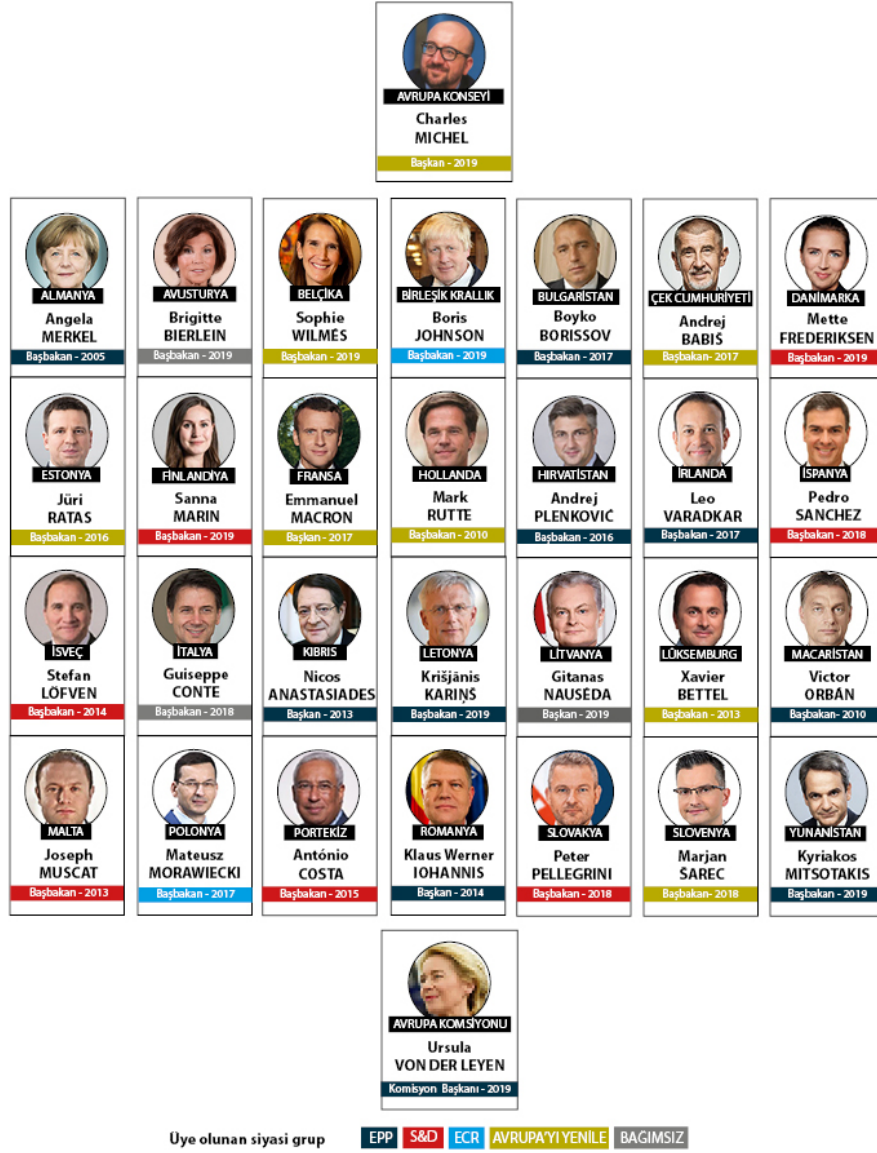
AVRUPA KONSEYİ
Charles MICHEL
Başkan - 2019

ALMANYA
Angela MERKEL
Başbakan - 2005

AVUSTURYA
Brigitte BIERLEIN
Başbakan - 2019

BELÇİKA
Sophie WILMÈS
Başbakan - 2019

BİRLEŞİK KRALLIK
Boris JOHNSON
Başbakan - 2019

BULGARİSTAN
Boyko BORISSOV
Başbakan - 2017

ÇEK CUMHURİYETİ
Andrej BABIŠ
Başbakan- 2017

DANİMARKA
Mette FREDERIKSEN
Başbakan - 2019

ESTONYA
Jüri RATAS
Başbakan - 2016

FİNLANDİYA
Sanna MARIN
Başbakan - 2019

FRANSA
Emmanuel MACRON
Başkan - 2017

HOLLANDA
Mark RUTTE
Başbakan - 2010

HIRVATİSTAN
Andrej PLENKOVIĆ
Başbakan - 2016

İRLANDA
Leo VARADKAR
Başbakan - 2017

İSPANYA
Pedro SANCHEZ
Başbakan - 2018

İSVEÇ
Stefan LÖFVEN
Başbakan - 2014

İTALYA
Guiseppe CONTE
Başbakan - 2018

KIBRIS
Nicos ANASTASIADES
Başkan - 2013

LETONYA
Krišjānis KARIŅŠ
Başbakan - 2019

LİTVANYA
Gitanas NAUSĖDA
Başkan - 2019

LÜKSEMBURG
Xavier BETTEL
Başbakan - 2013

MACARİSTAN
Victor ORBÁN
Başbakan- 2010

MALTA
Joseph MUSCAT
Başbakan - 2013

POLONYA
Mateusz MORAWIECKI
Başbakan - 2017

PORTEKİZ
António COSTA
Başbakan - 2015

ROMANYA
Klaus Werner IOHANNIS
Başkan - 2014

SLOVAKYA
Peter PELLEGRINI
Başbakan - 2018

SLOVENYA
Marjan ŠAREC
Başbakan- 2018

YUNANİSTAN
Kyriakos MITSOTAKIS
Başbakan - 2019

AVRUPA KOMSİYONU
Ursula VON DER LEYEN
Komisyon Başkanı - 2019

Üye olunan siyasi grup EPP S&D ECR AVRUPA'YI YENİLE BAĞIMSIZ